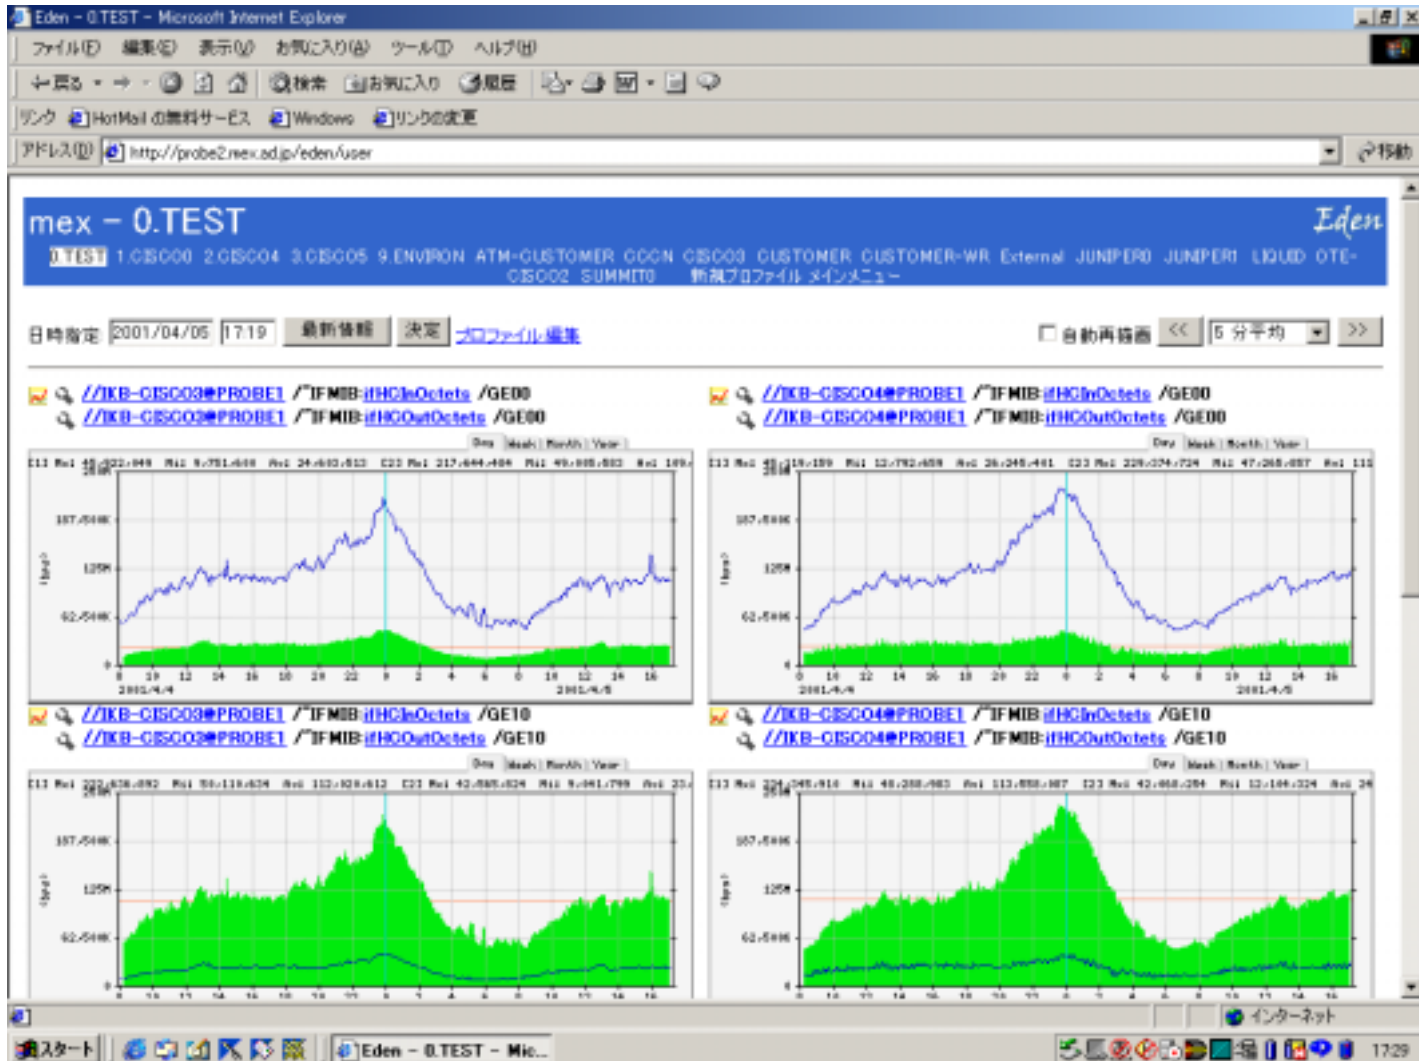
Eden - 0.TEST - Microsoft Internet Explorer

ファイル(F) 編集(E) 表示(V) お気に入り(A) ツール(T) ヘルプ(H)

戻る 検索 お気に入り 履歴

リンク HotMail の無料サービス Windows リンクの変更

アドレス(D) http://probe2.mex.ad.jp/eden/user 移動

mex - 0.TEST

Eden

0.TEST 1.CISCO0 2.CISCO4 3.CISCO5 9.ENVIRON ATM-CUSTOMER CCCN CISCO3 CUSTOMER CUSTOMER-WR External JUNIPER0 JUNIPER1 LIQUID OTE-CISCO2 SUMMIT0 新規プロファイル メインメニュー

日時指定 2001/04/05 17:19 最新情報 決定 プロファイル編集

自動再描画 << 5 分平均 >>

//IKB-CISCO3@PROBE1 /"IFMIB:ifHCInOctets /GE00
//IKB-CISCO3@PROBE1 /"IFMIB:ifHCOutOctets /GE00

Day | Week | Month | Year

187.5M 125M 62.5M 0

2001/4/4 2001/4/5

//IKB-CISCO4@PROBE1 /"IFMIB:ifHCInOctets /GE00
//IKB-CISCO4@PROBE1 /"IFMIB:ifHCOutOctets /GE00

Day | Week | Month | Year

187.5M 125M 62.5M 0

2001/4/4 2001/4/5

//IKB-CISCO3@PROBE1 /"IFMIB:ifHCInOctets /GE10
//IKB-CISCO3@PROBE1 /"IFMIB:ifHCOutOctets /GE10

Day | Week | Month | Year

187.5M 125M 62.5M 0

//IKB-CISCO4@PROBE1 /"IFMIB:ifHCInOctets /GE10
//IKB-CISCO4@PROBE1 /"IFMIB:ifHCOutOctets /GE10

Day | Week | Month | Year

187.5M 125M 62.5M 0

インターネット

スタート Eden - 0.TEST - Mic... 17:29